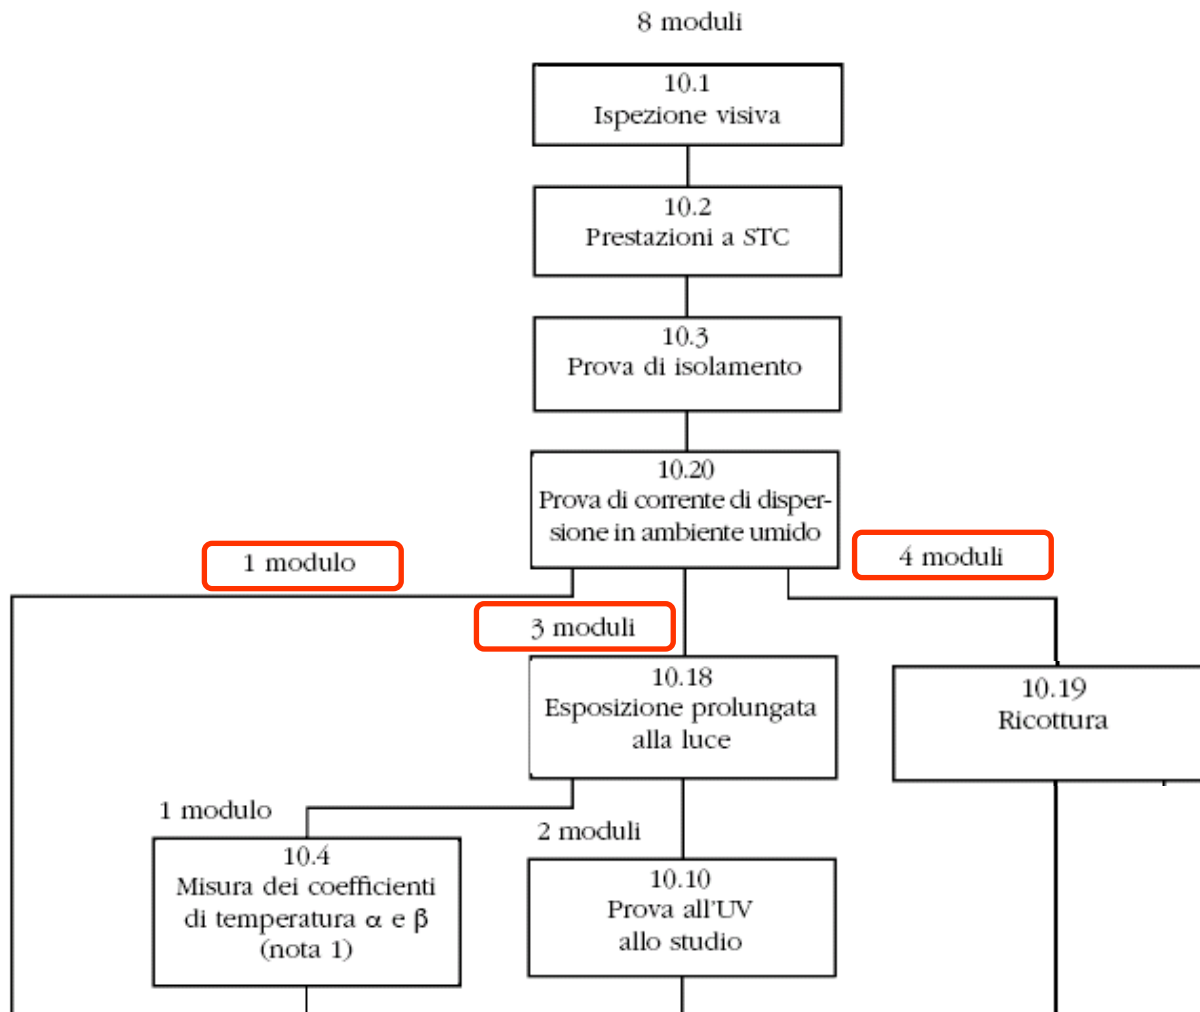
8 moduli

10.1
Ispezione visiva

10.2
Prestazioni a STC

10.3
Prova di isolamento

10.20
Prova di corrente di dispersione in ambiente umido

1 modulo

4 moduli

3 moduli

10.18
Esposizione prolungata alla luce

10.19
Ricottura

1 modulo

2 moduli

10.4
Misura dei coefficienti di temperatura $\alpha$ e $\beta$ (nota 1)

10.10
Prova all'UV allo studio